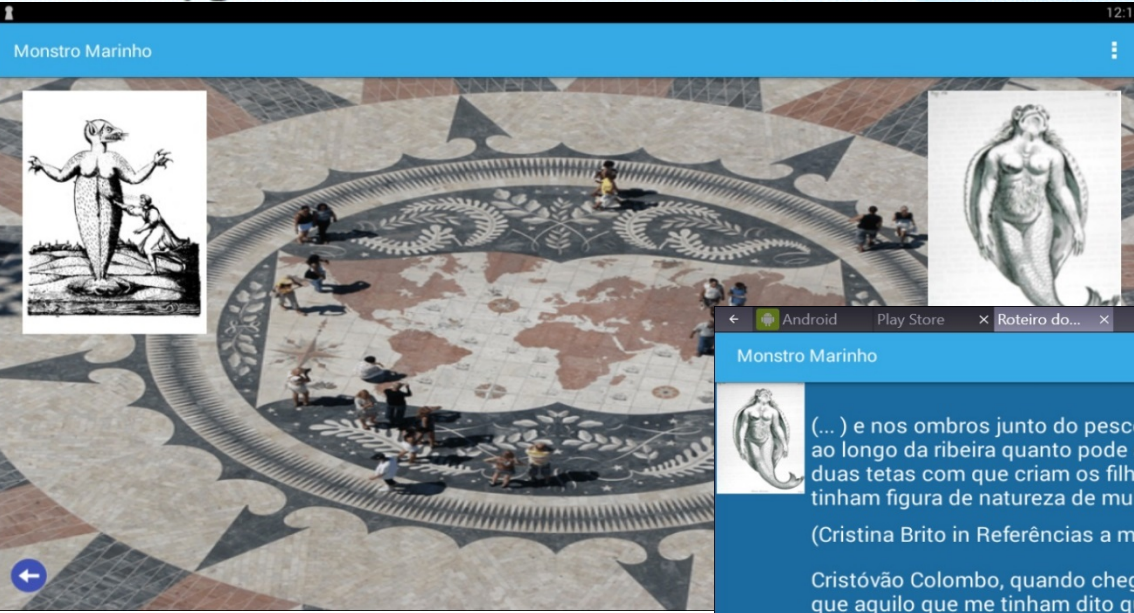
12:1

Monstro Marinho

←

Android

Play Store

×

Roteiro do...

×

Monstro Marinho

(... ) e nos ombros junto do pesc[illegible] ao longo da ribeira quanto pode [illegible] duas tetas com que criam os filh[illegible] tinham figura de natureza de mu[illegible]

(Cristina Brito in Referências a m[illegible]

Cristóvão Colombo, quando cheg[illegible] que aquilo que me tinham dito q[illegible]